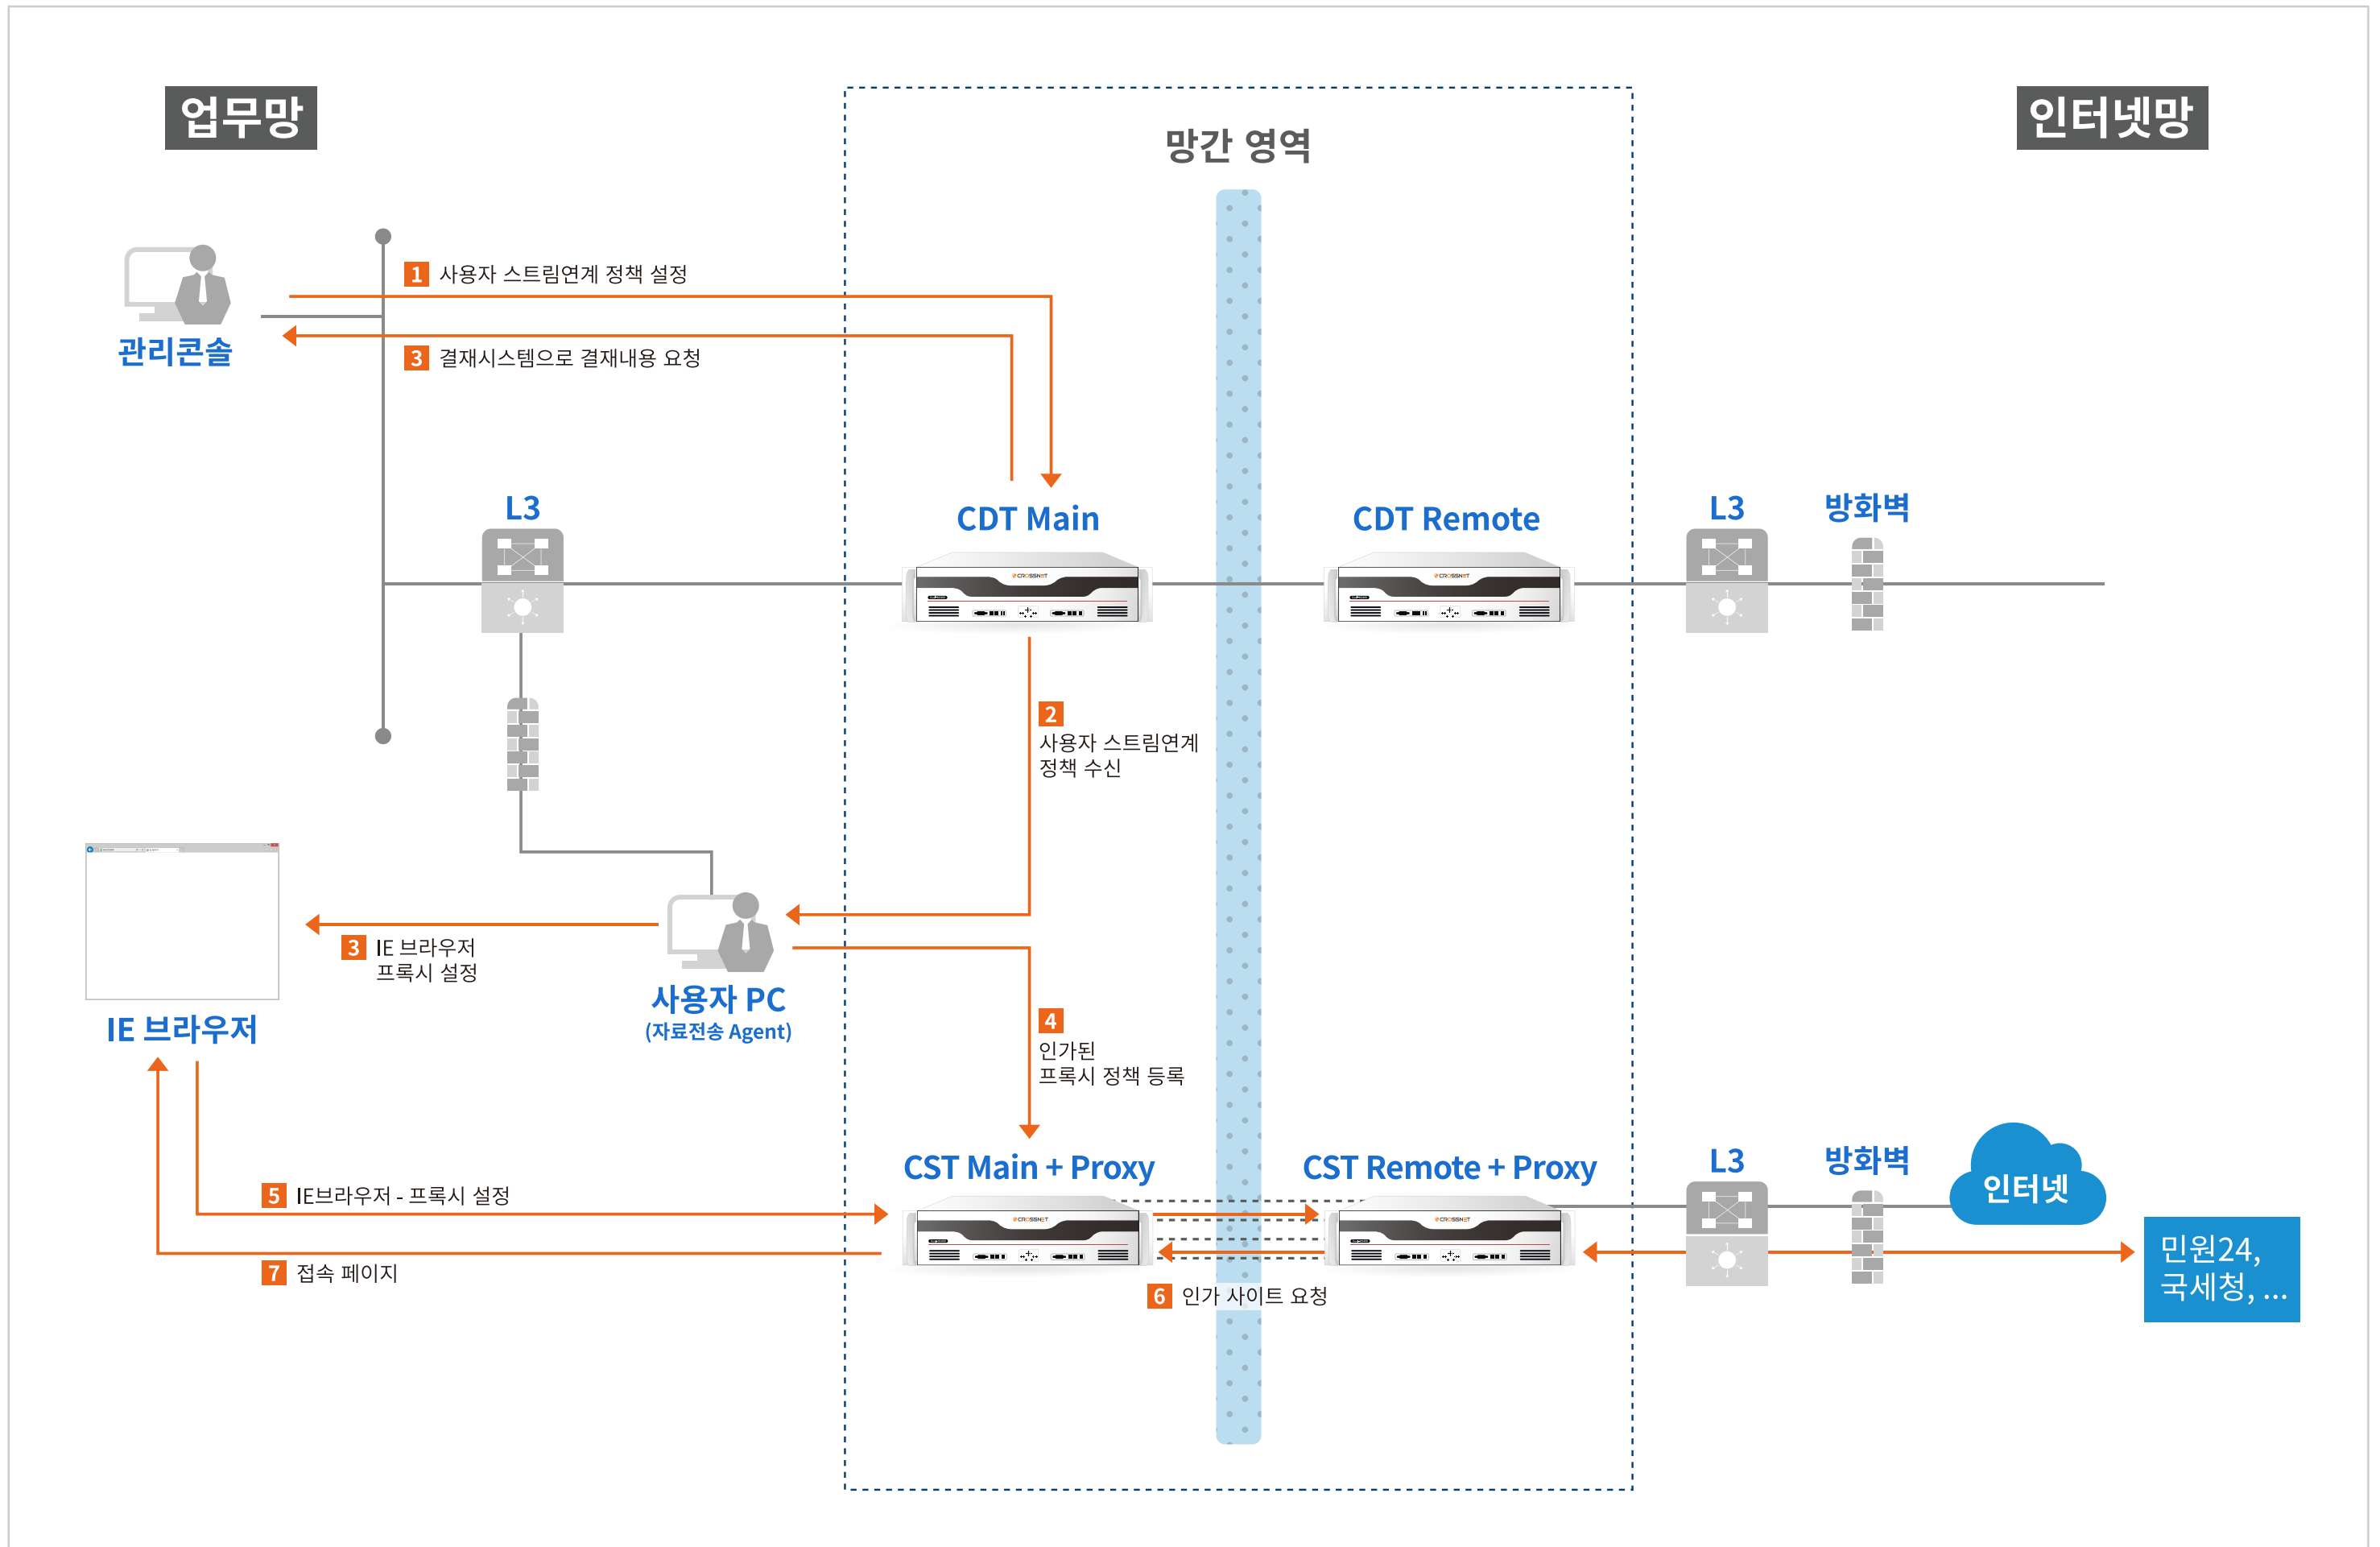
업무망

망간 영역

인터넷망

1 사용자 스트림연계 정책 설정

관리콘솔

3 결재시스템으로 결재내용 요청

L3

CDT Main

CDT Remote

L3

방화벽

2 사용자 스트림연계 정책 수신

3 IE 브라우저 프록시 설정

사용자 PC
(자료전송 Agent)

IE 브라우저

4 인가된 프록시 정책 등록

CST Main + Proxy

CST Remote + Proxy

L3

방화벽

인터넷

5 IE브라우저 - 프록시 설정

7 접속 페이지

6 인가 사이트 요청

민원24, 국세청, ...